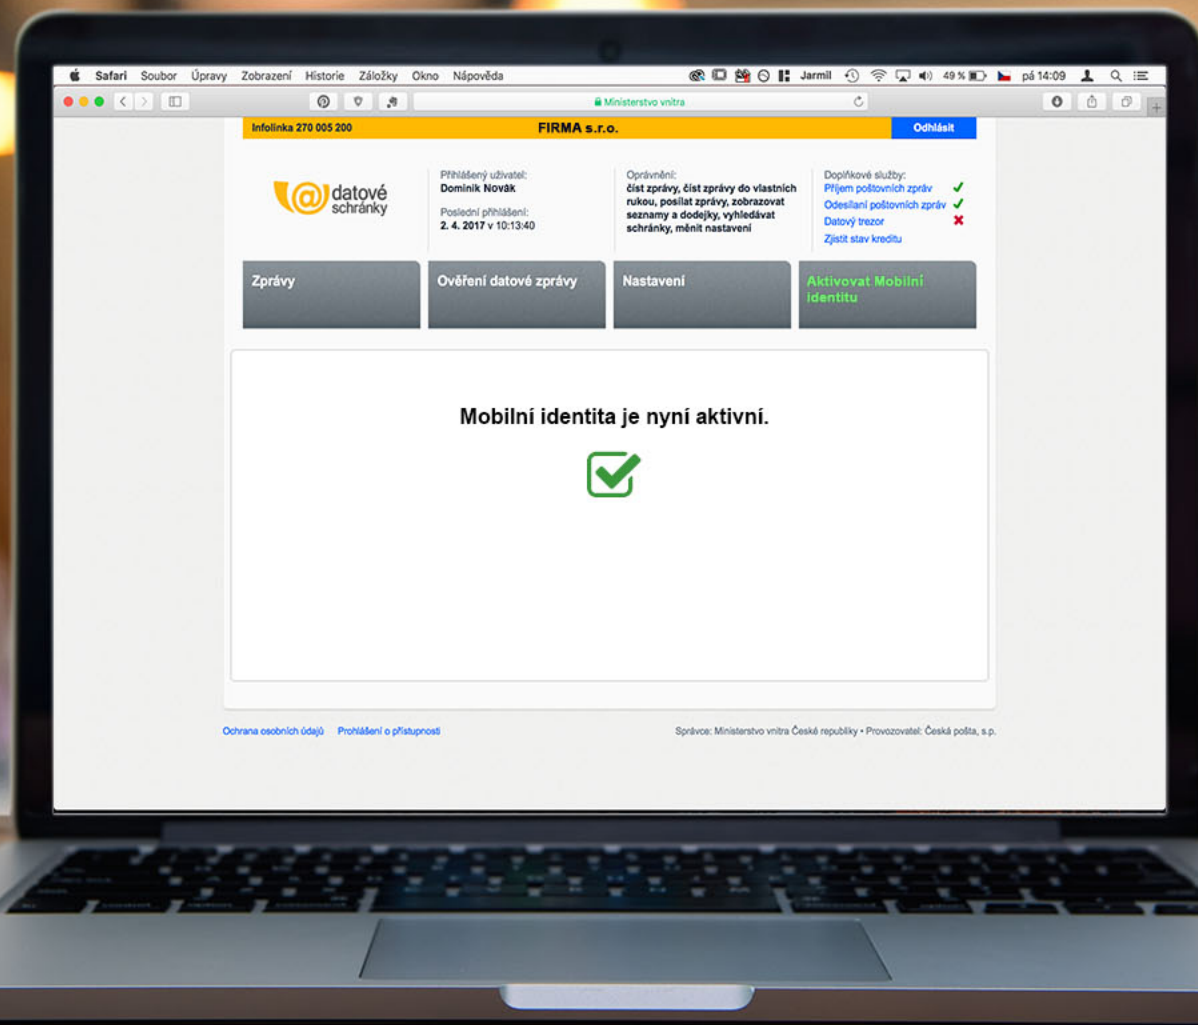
Safari Soubor Úpravy Zobrazení Historie Záložky Okno Nápověda

Jarmil 49 % pá 14:09

Ministerstvo vnitra

Infolinka 270 005 200

FIRMA s.r.o.

Odhlásit

datové schránky

Přihlášený uživatel:
Dominik Novák

Poslední přihlášení:
2. 4. 2017 v 10:13:40

Oprávnění:
číst zprávy, číst zprávy do vlastních rukou, posílat zprávy, zobrazovat seznamy a dodejky, vyhledávat schránky, měnit nastavení

Doplňkové služby:
Příjem poštovních zpráv
Odesílání poštovních zpráv
Datový trezor
Zjistit stav kreditu

Zprávy

Ověření datové zprávy

Nastavení

Aktivovat Mobilní identitu

Mobilní identita je nyní aktivní.

Ochrana osobních údajů Prohlášení o přístupnosti

Správce: Ministerstvo vnitra České republiky • Provozovatel: Česká pošta, s.p.